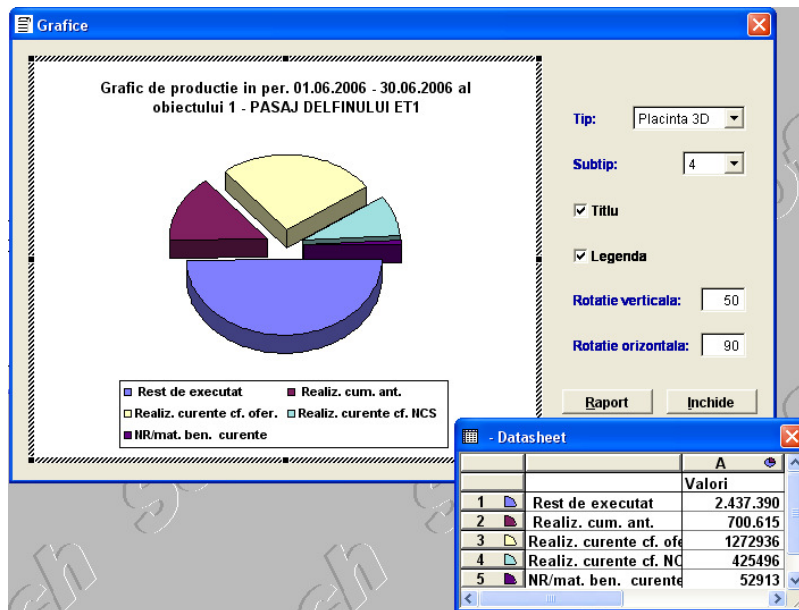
Grafice

Grafic de productie in per. 01.06.2006 - 30.06.2006 al obiectului 1 - PASAJ DELFINULUI ET1

Rest de executat
Realiz. cum. ant.
Realiz. curente cf. ofer.
Realiz. curente cf. NCS
NR/mat. ben. curente

Tip: Placinta 3D
Subtip: 4
Titlu
Legenda
Rotatie verticala: 50
Rotatie orizontala: 90
Raport
Inchide

- Datasheet

| | | A |
|---|---|---|
| | | Valori |
| 1 | Rest de executat | 2.437.390 |
| 2 | Realiz. cum. ant. | 700.615 |
| 3 | Realiz. curente cf. ofe | 1272936 |
| 4 | Realiz. curente cf. NC | 425496 |
| 5 | NR/mat. ben. curente | 52913 |